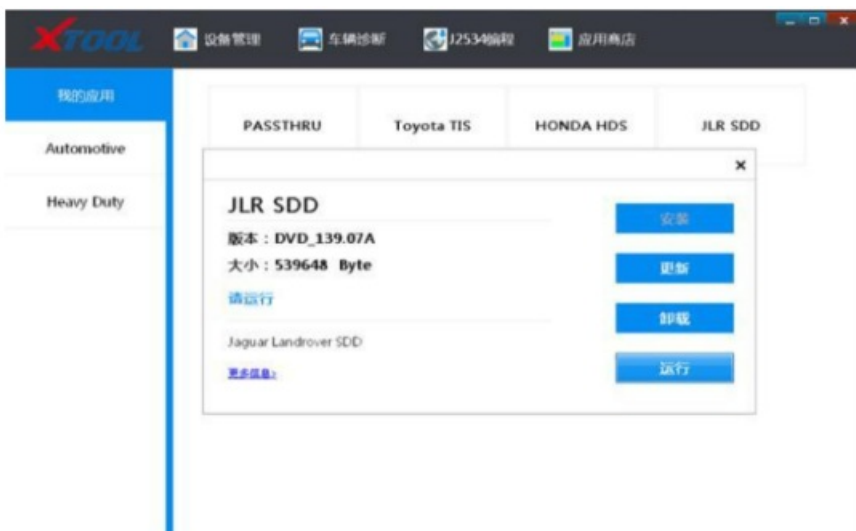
XTOOL 设备管理 车辆诊断 J2534编程 应用商店

我的应用
Automotive
Heavy Duty

PASSTHRU
Toyota TIS
HONDA HDS
JLR SDD

×

JLR SDD
版本：DVD_139.07A
大小：539648 Byte
请运行

Jaguar Landrover SDD
更多信息›

安装
更新
卸载
运行